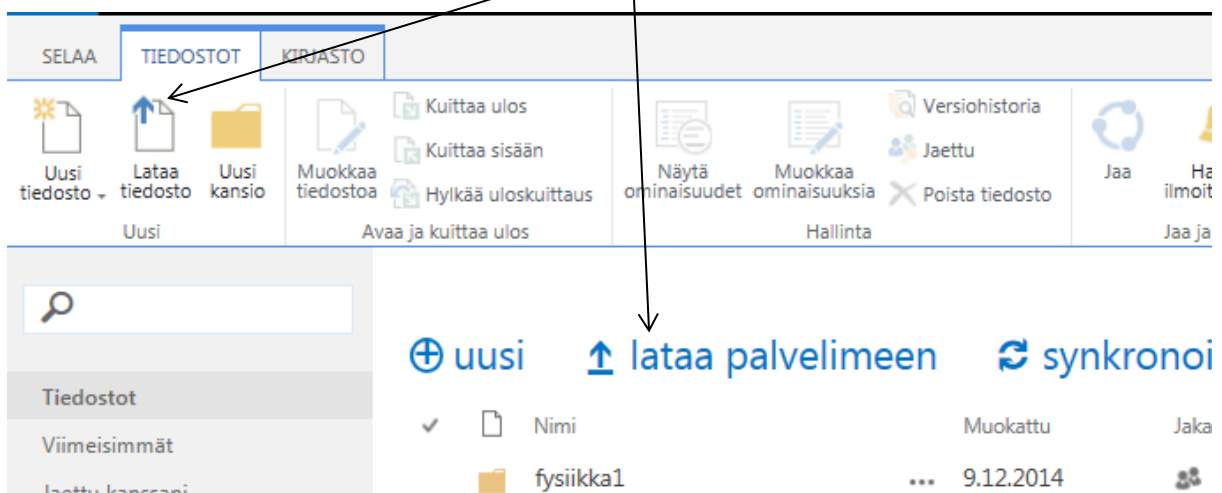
SELAA TIEDOSTOT KIRJASTO

Uusi tiedosto Lataa tiedosto Uusi kansio
Uusi

Muokkaa tiedostoa Kuittaa ulos Kuittaa sisään Hylkää uloskuittaus
Avaa ja kuittaa ulos

Näytä ominaisuudet Muokkaa ominaisuuksia Versiohistoria Jaettu Poista tiedosto
Hallinta

Jaa Ha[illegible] ilmoit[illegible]
Jaa ja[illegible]

Tiedostot
Viimeisimmät
Jaettu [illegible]

uusi lataa palvelimeen synkronoi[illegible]

Nimi Muokattu Jaka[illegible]
fysiikka1 ... 9.12.2014